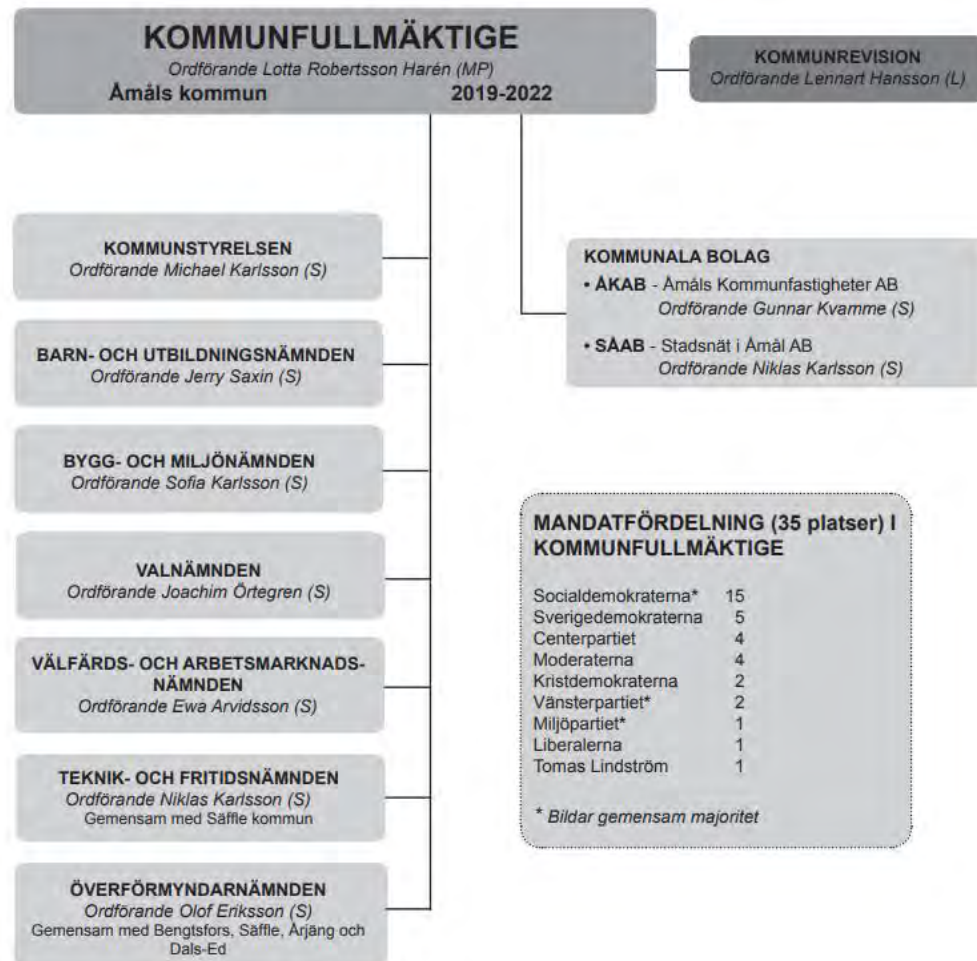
KOMMUNFULLMÄKTIGE
Ordförande Lotta Robertsson Harén (MP)
Åmåls kommun 2019-2022

KOMMUNREVISION
Ordförande Lennart Hansson (L)

KOMMUNSTYRELSEN
Ordförande Michael Karlsson (S)

KOMMUNALA BOLAG
• ÅKAB - Åmåls Kommunfastigheter AB
Ordförande Gunnar Kvamme (S)
• SÅAB - Stadsnät i Åmål AB
Ordförande Niklas Karlsson (S)

BARN- OCH UTBILDNINGSNÄMNDEN
Ordförande Jerry Saxin (S)

BYGG- OCH MILJÖNÄMNDEN
Ordförande Sofia Karlsson (S)

VALNÄMNDEN
Ordförande Joachim Örtegren (S)

VÄLFÄRDS- OCH ARBETSMARKNADSNÄMNDEN
Ordförande Ewa Arvidsson (S)

TEKNIK- OCH FRITIDSNÄMNDEN
Ordförande Niklas Karlsson (S)
Gemensam med Säffle kommun

ÖVERFÖRMYNDARNÄMNDEN
Ordförande Olof Eriksson (S)
Gemensam med Bengtsfors, Säffle, Årjäng och Dals-Ed

MANDATFÖRDELNING (35 platser) I KOMMUNFULLMÄKTIGE

| | |
|---|---|
| Socialdemokraterna* | 15 |
| Sverigedemokraterna | 5 |
| Centerpartiet | 4 |
| Moderaterna | 4 |
| Kristdemokraterna | 2 |
| Vänsterpartiet* | 2 |
| Miljöpartiet* | 1 |
| Liberalerna | 1 |
| Tomas Lindström | 1 |

* Bildar gemensam majoritet